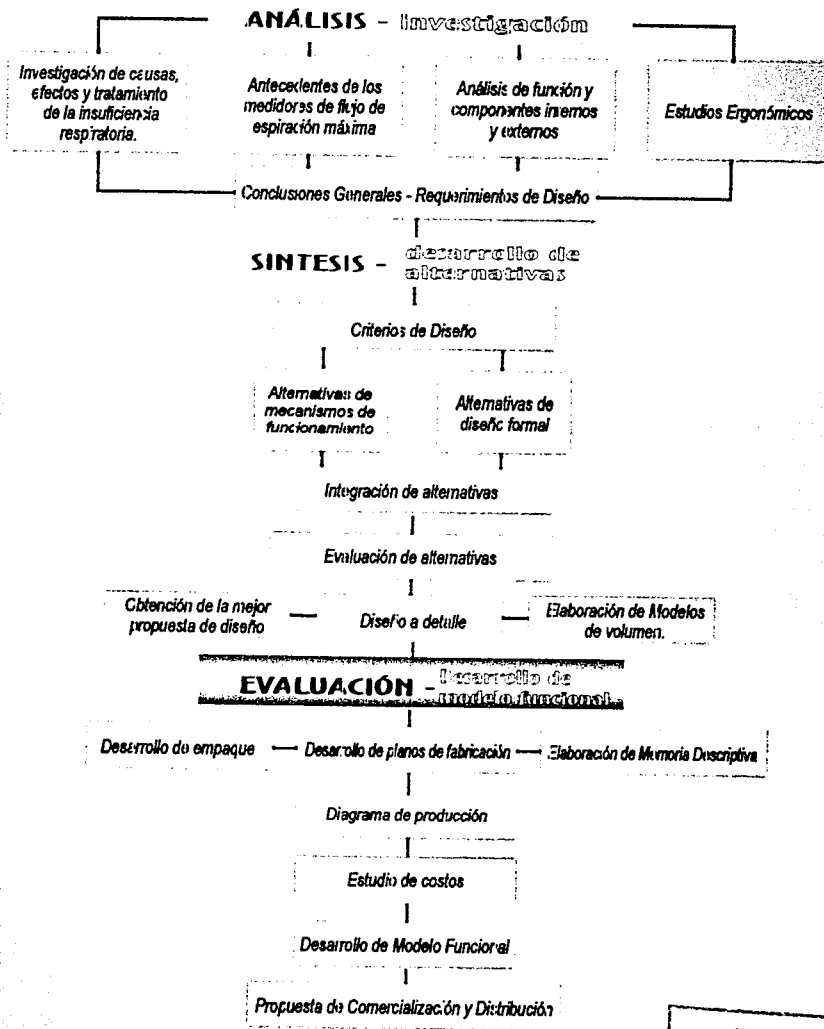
ANÁLISIS - Investigación

Investigación de causas, efectos y tratamiento de la insuficiencia respiratoria.

Antecedentes de los medidores de flujo de espiración máxima

Análisis de función y componentes internos y externos

Estudios Ergonómicos

Conclusiones Generales - Requerimientos de Diseño

SINTESIS - desarrollo de alternativas

Criterios de Diseño

Alternativas de mecanismos de funcionamiento

Alternativas de diseño formal

Integración de alternativas

Evaluación de alternativas

Obtención de la mejor propuesta de diseño

Diseño a detalle

Elaboración de Modelos de volumen.

EVALUACIÓN - Desarrollo de modelo funcional

Desarrollo de empaque

Desarrollo de planos de fabricación

Elaboración de Memoria Descriptiva

Diagrama de producción

Estudio de costos

Desarrollo de Modelo Funcional

Propuesta de Comercialización y Distribución